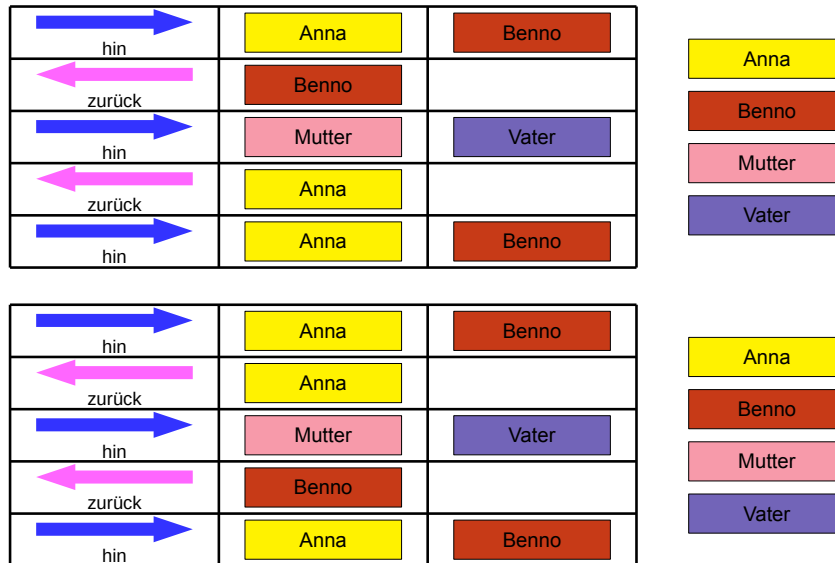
| hin | Anna | Benno |
|---|---|---|
| zurück | Benno | |
| hin | Mutter | Vater |
| zurück | Anna | |
| hin | Anna | Benno |

Anna
Benno
Mutter
Vater

| hin | Anna | Benno |
|---|---|---|
| zurück | Anna | |
| hin | Mutter | Vater |
| zurück | Benno | |
| hin | Anna | Benno |

Anna
Benno
Mutter
Vater